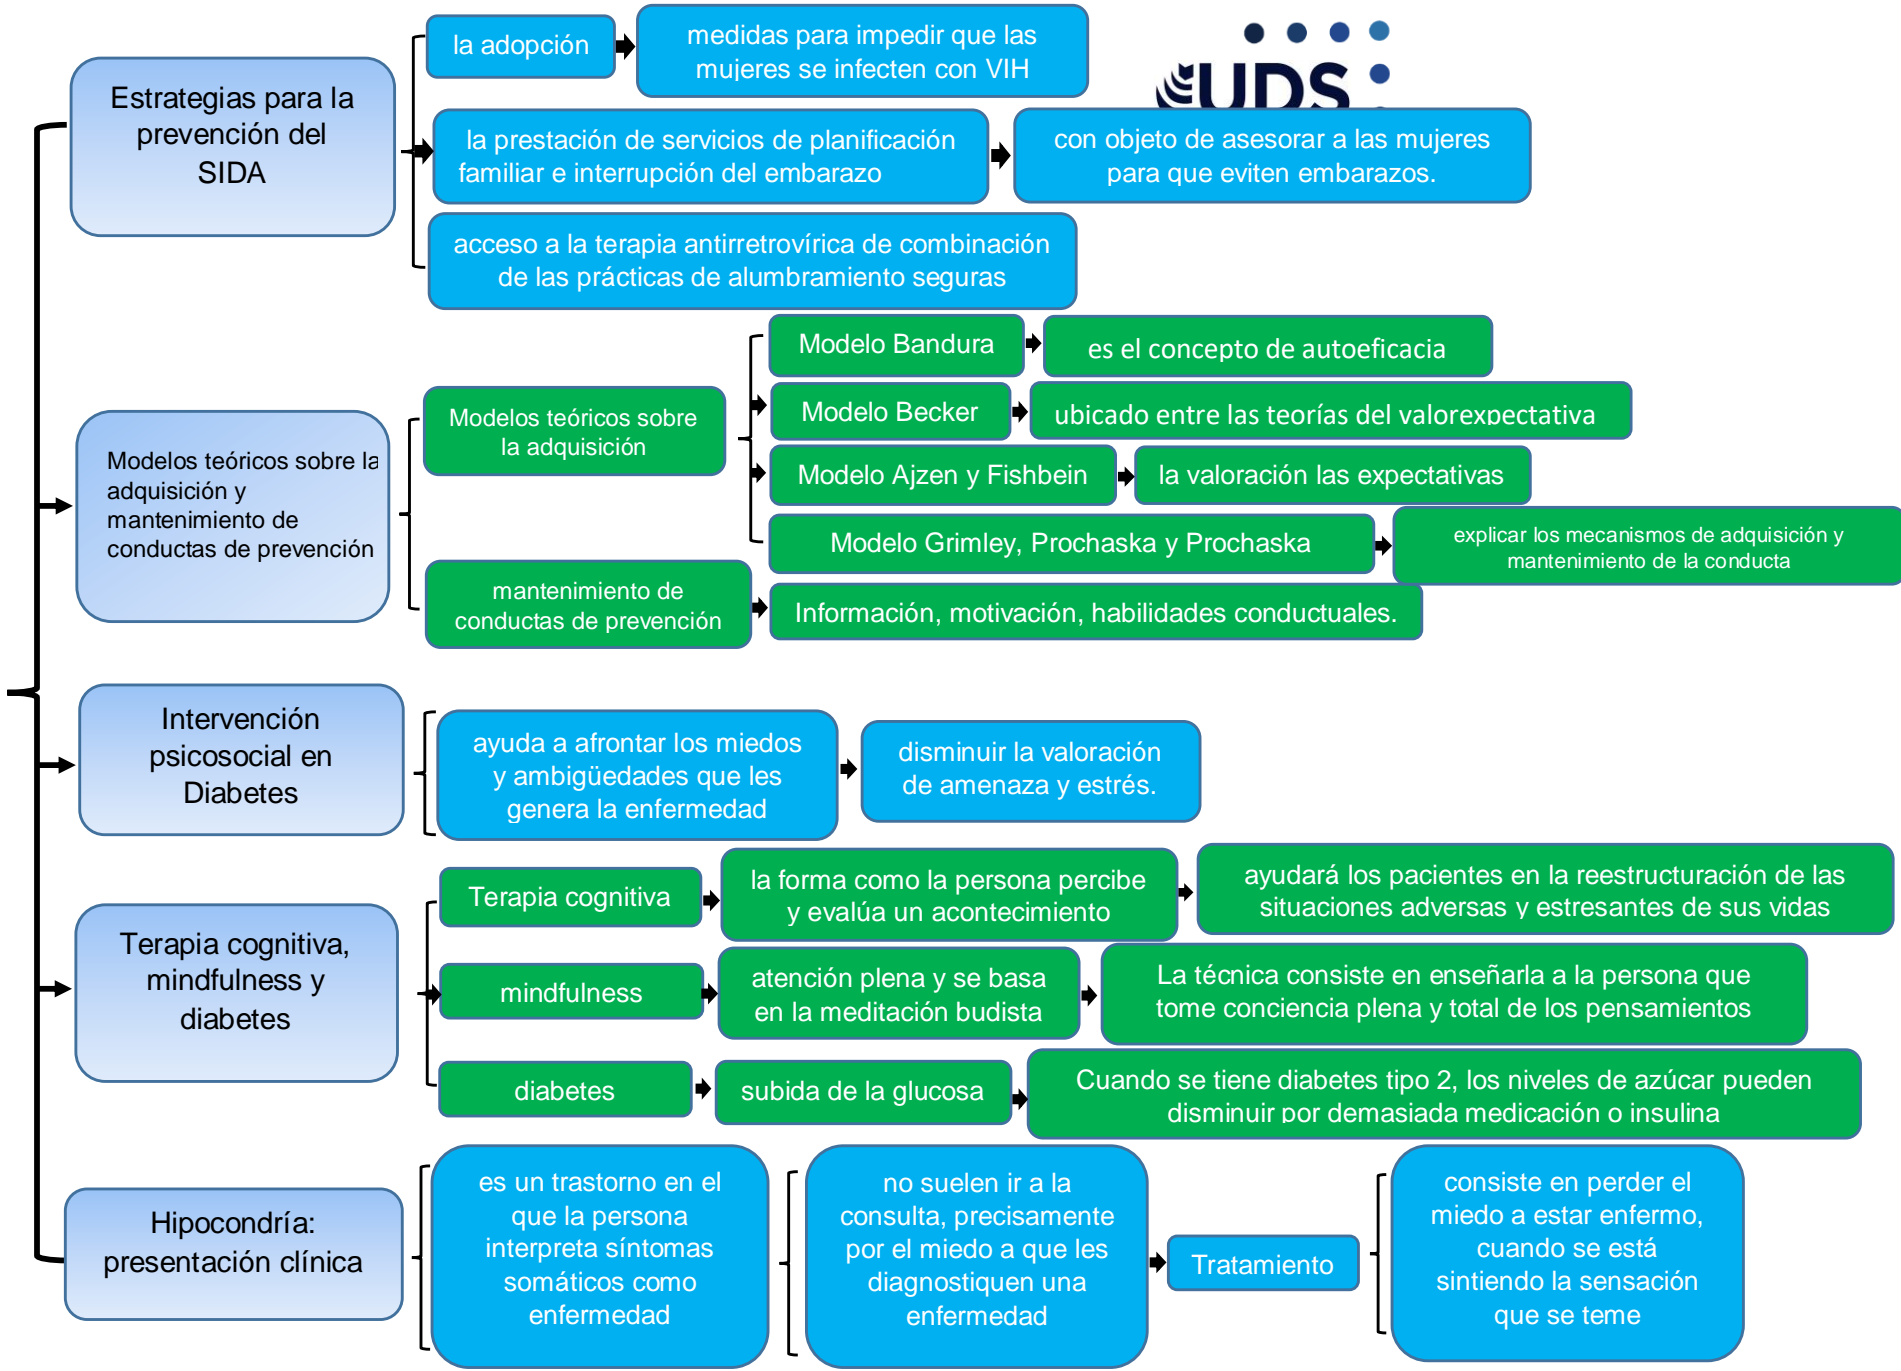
Estrategias para la prevención del SIDA

la adopción

medidas para impedir que las mujeres se infecten con VIH

UDS

la prestación de servicios de planificación familiar e interrupción del embarazo

con objeto de asesorar a las mujeres para que eviten embarazos.

acceso a la terapia antirretrovírica de combinación de las prácticas de alumbramiento seguras

Modelos teóricos sobre la adquisición y mantenimiento de conductas de prevención

Modelos teóricos sobre la adquisición

Modelo Bandura

es el concepto de autoeficacia

Modelo Becker

ubicado entre las teorías del valorexpectativa

Modelo Ajzen y Fishbein

la valoración las expectativas

Modelo Grimley, Prochaska y Prochaska

explicar los mecanismos de adquisición y mantenimiento de la conducta

mantenimiento de conductas de prevención

Información, motivación, habilidades conductuales.

Intervención psicosocial en Diabetes

ayuda a afrontar los miedos y ambigüedades que les genera la enfermedad

disminuir la valoración de amenaza y estrés.

Terapia cognitiva, mindfulness y diabetes

Terapia cognitiva

la forma como la persona percibe y evalúa un acontecimiento

ayudará los pacientes en la reestructuración de las situaciones adversas y estresantes de sus vidas

mindfulness

atención plena y se basa en la meditación budista

La técnica consiste en enseñarla a la persona que tome conciencia plena y total de los pensamientos

diabetes

subida de la glucosa

Cuando se tiene diabetes tipo 2, los niveles de azúcar pueden disminuir por demasiada medicación o insulina

Hipocondría: presentación clínica

es un trastorno en el que la persona interpreta síntomas somáticos como enfermedad

no suelen ir a la consulta, precisamente por el miedo a que les diagnostiquen una enfermedad

Tratamiento

consiste en perder el miedo a estar enfermo, cuando se está sintiendo la sensación que se teme